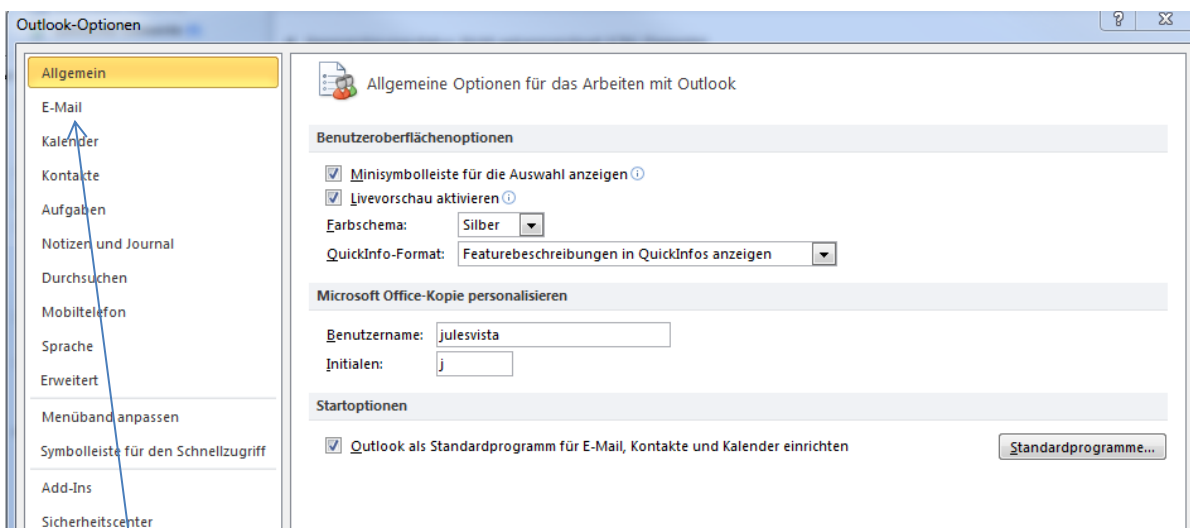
Outlook-Optionen

?

Allgemein
E-Mail
Kalender
Kontakte
Aufgaben
Notizen und Journal
Durchsuchen
Mobiltelefon
Sprache
Erweitert
Menüband anpassen
Symbolleiste für den Schnellzugriff
Add-Ins
Sicherheitscenter

Allgemeine Optionen für das Arbeiten mit Outlook

Benutzeroberflächenoptionen

Minisymbolleiste für die Auswahl anzeigen
Livevorschau aktivieren
Farbschema: Silber
QuickInfo-Format: Featurebeschreibungen in QuickInfos anzeigen

Microsoft Office-Kopie personalisieren

Benutzername: julesvista
Initialen: j

Startoptionen

Outlook als Standardprogramm für E-Mail, Kontakte und Kalender einrichten
Standardprogramme...